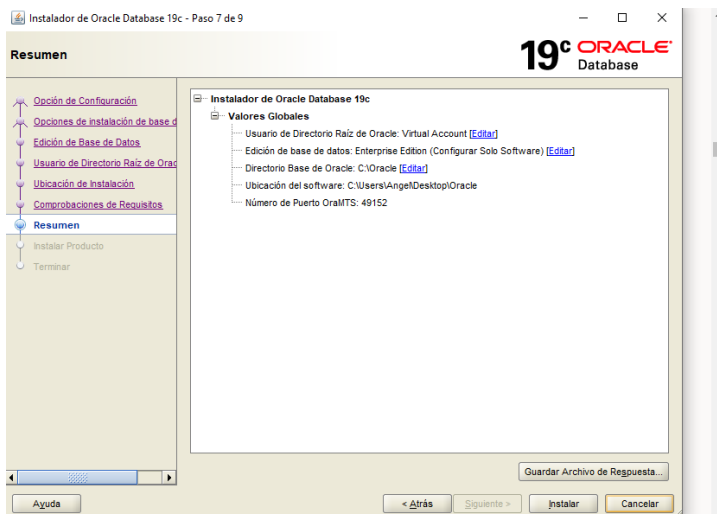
Instalador de Oracle Database 19c - Paso 7 de 9

Resumen

19c ORACLE Database

Opción de Configuración
Opciones de instalación de base d
Edición de Base de Datos
Usuario de Directorio Raíz de Orac
Ubicación de Instalación
Comprobaciones de Requisitos
Resumen
Instalar Producto
Terminar

Instalador de Oracle Database 19c
Valores Globales
Usuario de Directorio Raíz de Oracle: Virtual Account [Editar]
Edición de base de datos: Enterprise Edition (Configurar Solo Software) [Editar]
Directorio Base de Oracle: C:\Oracle [Editar]
Ubicación del software: C:\Users\Angel\Desktop\Oracle
Número de Puerto OraMTS: 49152

Guardar Archivo de Respuesta...

Ayuda

< Atrás

Siguiente >

Instalar

Cancelar